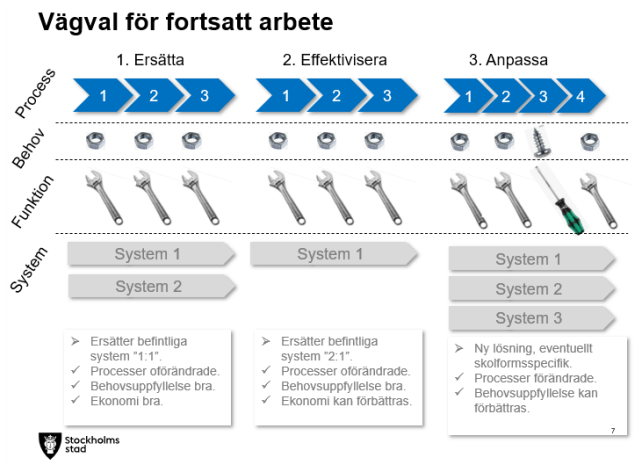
Vägval för fortsatt arbete

1. Ersätta

2. Effektivisera

3. Anpassa

Process

1 2 3

1 2 3

1 2 3 4

Behov

Funktion

System

System 1

System 2

System 1

System 1

System 2

System 3

➢ Ersätter befintliga system "1:1".
✓ Processer oförändrade.
✓ Behovsuppfyllelse bra.
✓ Ekonomi bra.

➢ Ersätter befintliga system "2:1".
✓ Processer oförändrade.
✓ Behovsuppfyllelse bra.
✓ Ekonomi kan förbättras.

➢ Ny lösning, eventuellt skolformsspecifik.
✓ Processer förändrade.
✓ Behovsuppfyllelse kan förbättras.

7

Stockholms stad